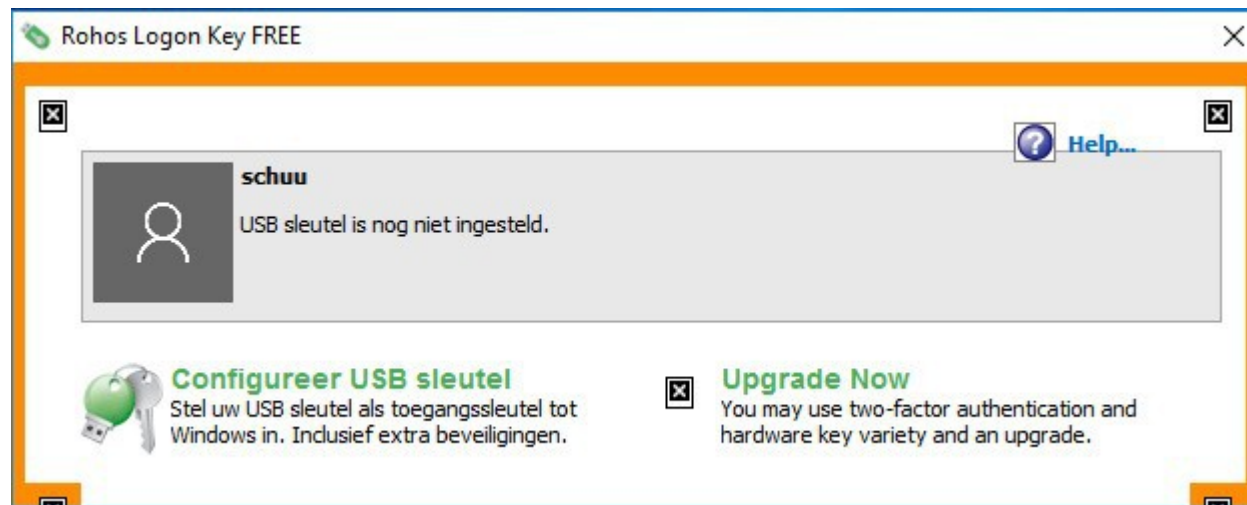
Rohos Logon Key FREE

Help...

schuu

USB sleutel is nog niet ingesteld.

Configureer USB sleutel
Stel uw USB sleutel als toegangssleutel tot Windows in. Inclusief extra beveiligingen.

Upgrade Now
You may use two-factor authentication and hardware key variety and an upgrade.